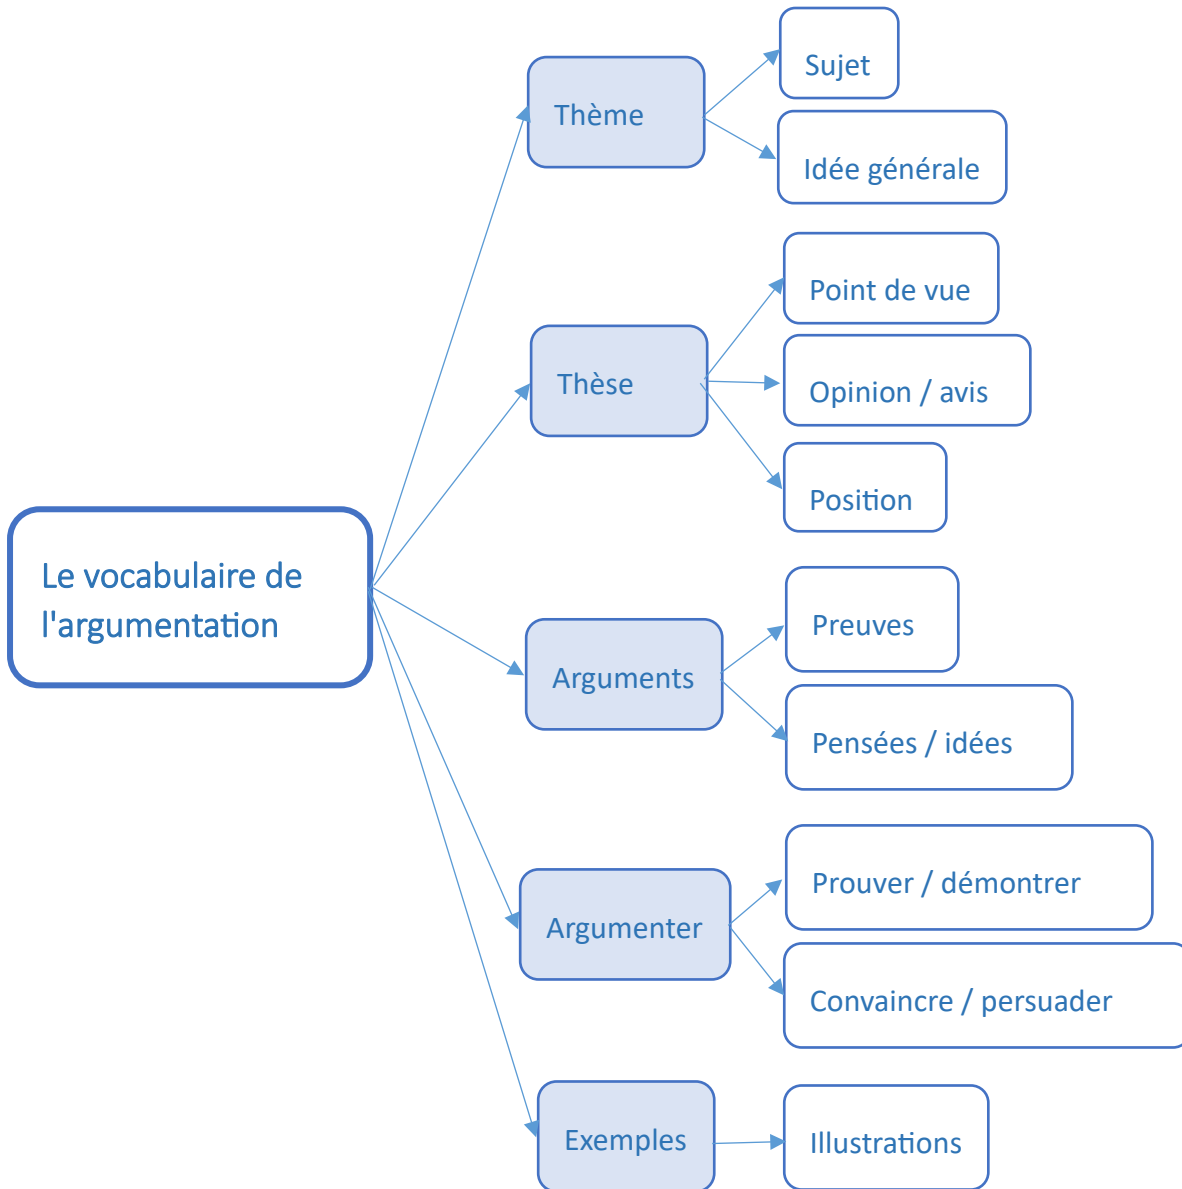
Le vocabulaire de l'argumentation

Thème

Sujet

Idée générale

Thèse

Point de vue

Opinion / avis

Position

Arguments

Preuves

Pensées / idées

Argumenter

Prouver / démontrer

Convaincre / persuader

Exemples

Illustrations